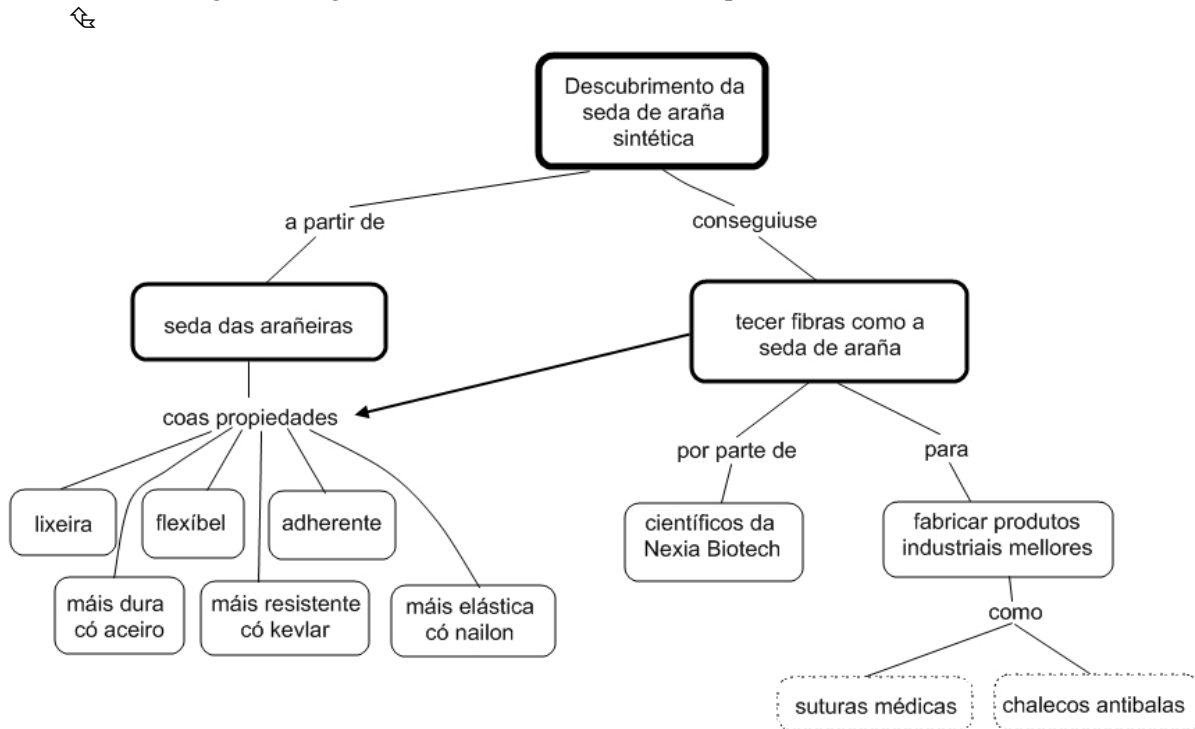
Descubrimento da seda de araña sintética

a partir de

conseguiuse

seda das arañeiras

tecer fibras como a seda de araña

coas propiedades

lixeira

flexíbel

adherente

máis dura có aceiro

máis resistente có kevlar

máis elástica có nailon

por parte de

para

científicos da Nexia Biotech

fabricar produtos industriais mellores

como

suturas médicas

chalecos antibalas